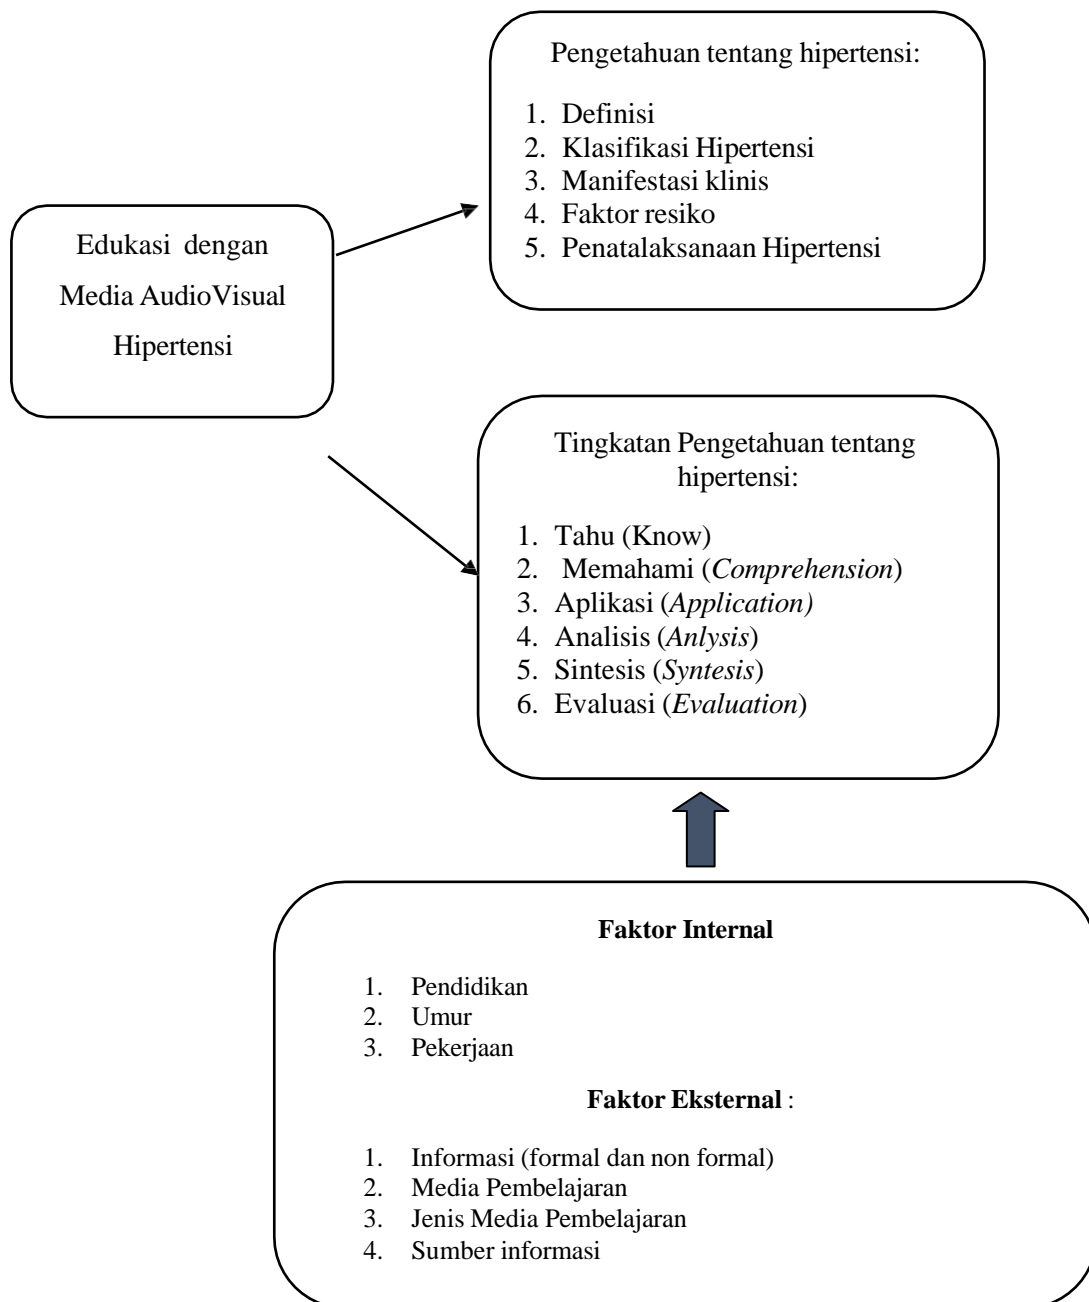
Edukasi dengan Media AudioVisual Hipertensi

Pengetahuan tentang hipertensi:

1. Definisi
2. Klasifikasi Hipertensi
3. Manifestasi klinis
4. Faktor resiko
5. Penatalaksanaan Hipertensi

Tingkatan Pengetahuan tentang hipertensi:

1. Tahu (Know)
2. Memahami (*Comprehension*)
3. Aplikasi (*Application)*
4. Analisis (*Anlysis*)
5. Sintesis (*Syntesis*)
6. Evaluasi (*Evaluation*)

**Faktor Internal**

1. Pendidikan
2. Umur
3. Pekerjaan

**Faktor Eksternal** :

1. Informasi (formal dan non formal)
2. Media Pembelajaran
3. Jenis Media Pembelajaran
4. Sumber informasi